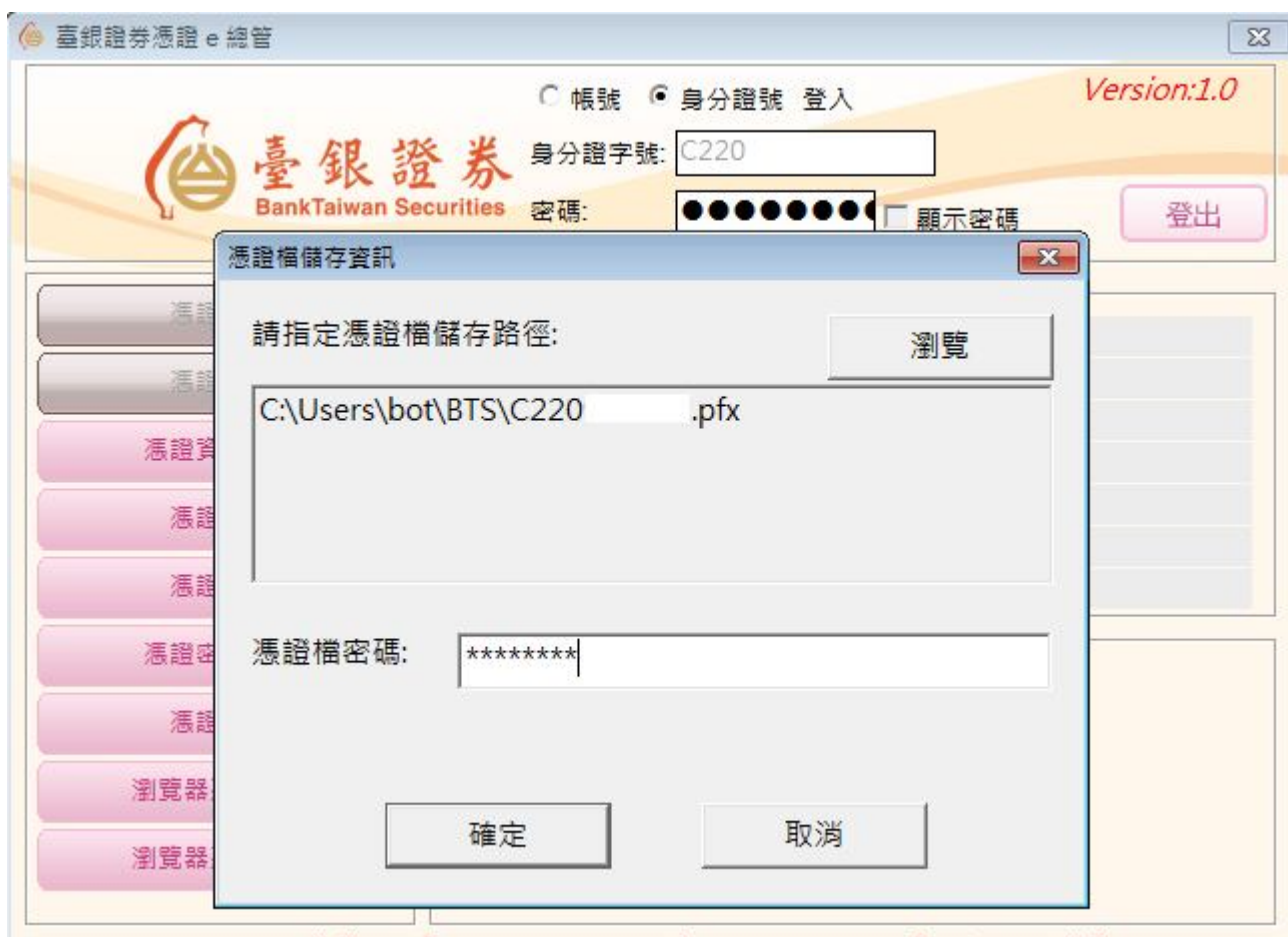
臺銀證券憑證 e 總管

帳號 身分證號 登入

Version:1.0

臺銀證券
BankTaiwan Securities

身分證字號: C220

密碼: ●●●●●●●●

顯示密碼

登出

憑證

憑證

憑證資

憑證

憑證

憑證密

憑證

瀏覽器

瀏覽器

憑證檔儲存資訊

請指定憑證檔儲存路徑:

瀏覽

C:\Users\bot\BTS\C220 .pfx

憑證檔密碼: ********

確定

取消